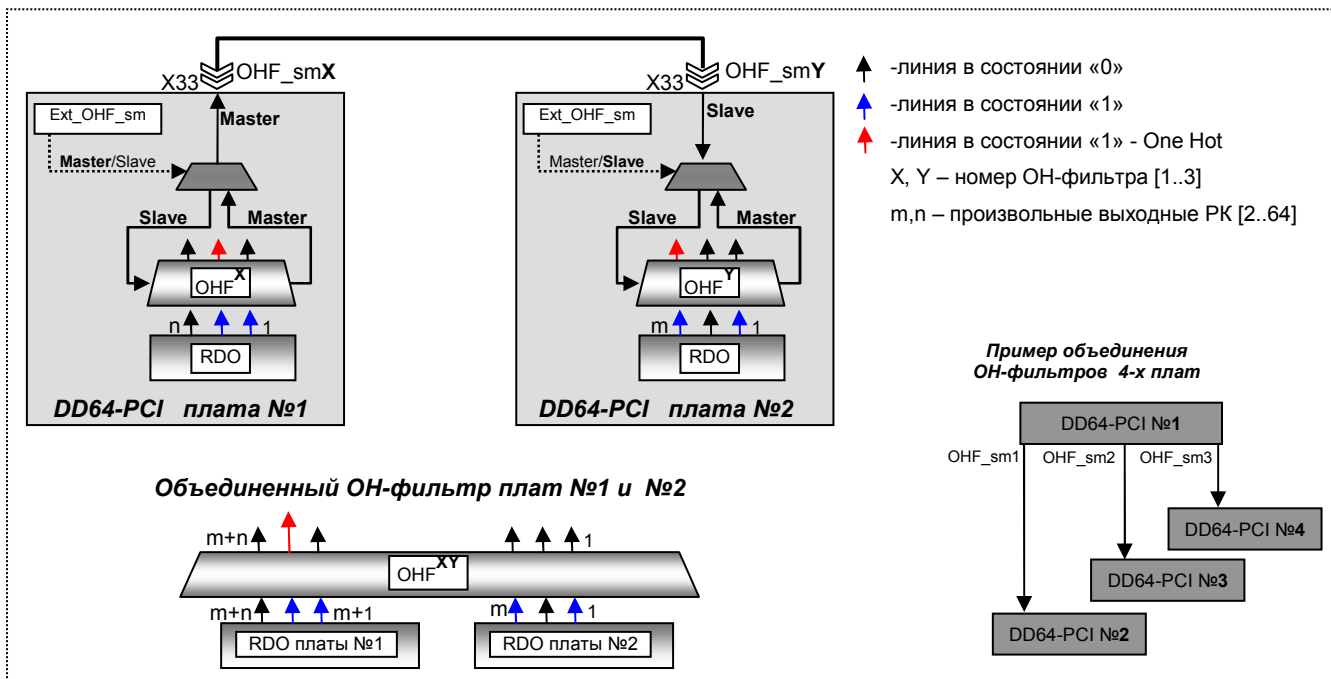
X33 OHF_smX

Ext_OHF_sm

Master

Master/Slave

Slave

Master

$OHF^X$

n

1

RDO

DD64-PCI плата №1

X33 OHF_smY

Ext_OHF_sm

Slave

Master/Slave

Slave

Master

$OHF^Y$

m

1

RDO

DD64-PCI плата №2

-линия в состоянии «0»

-линия в состоянии «1»

-линия в состоянии «1» - One Hot

X, Y – номер OH-фильтра [1..3]

m,n – произвольные выходные РК [2..64]

Пример объединения
OH-фильтров 4-х плат

DD64-PCI №1

OHF_sm1

OHF_sm2

OHF_sm3

DD64-PCI №4

DD64-PCI №3

DD64-PCI №2

Объединенный OH-фильтр плат №1 и №2

m+n

1

$OHF^{XY}$

m+n

m+1

m

1

RDO платы №1

RDO платы №2